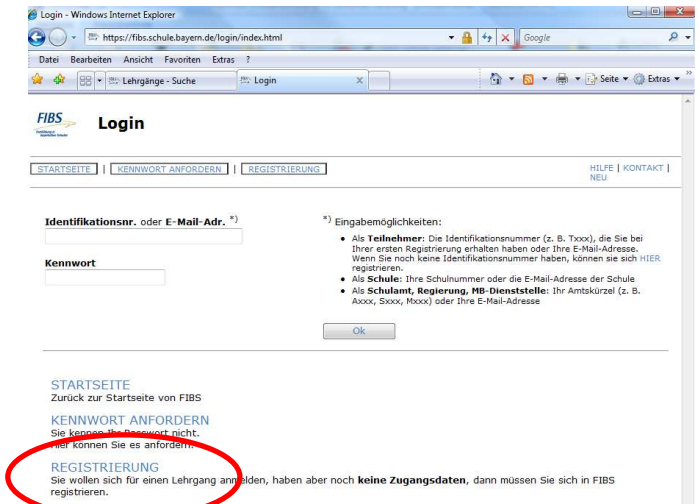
Login - Windows Internet Explorer

https://fibs.schule.bayern.de/login/index.html

Google

Datei Bearbeiten Ansicht Favoriten Extras ?

Lehrgänge - Suche

Login

Seite ▾ Extras ▾

FIBS

Login

STARTSEITE | KENNWORT ANFORDERN | REGISTRIERUNG

HILFE | KONTAKT | NEU

Identifikationsnr. oder E-Mail-Adr. *)

Kennwort

*) Eingabemöglichkeiten:

- Als Teilnehmer: Die Identifikationsnummer (z. B. Txxx), die Sie bei Ihrer ersten Registrierung erhalten haben oder Ihre E-Mail-Adresse. Wenn Sie noch keine Identifikationsnummer haben, können sie sich HIER registrieren.
- Als Schule: Ihre Schulnummer oder die E-Mail-Adresse der Schule
- Als Schulamt, Regierung, MB-Dienststelle: Ihr Amtskürzel (z. B. Axxx, Sxxx, Mxxx) oder Ihre E-Mail-Adresse

Ok

STARTSEITE
Zurück zur Startseite von FIBS

KENNWORT ANFORDERN
Sie kennen Ihr Passwort nicht.
Hier können Sie es anfordern.

REGISTRIERUNG
Sie wollen sich für einen Lehrgang anmelden, haben aber noch keine Zugangsdaten, dann müssen Sie sich in FIBS registrieren.